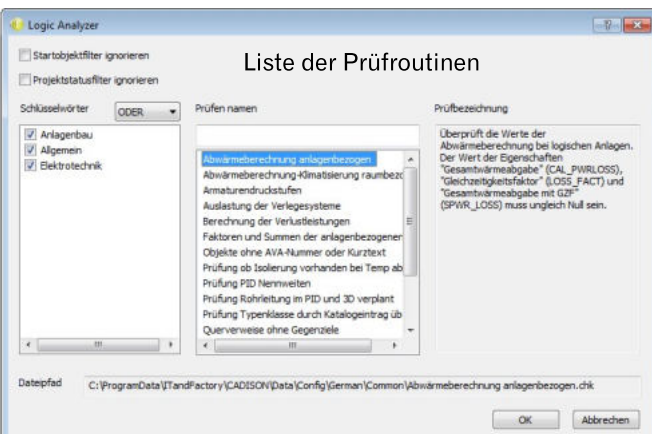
Logic Analyzer

Startobjektfilter ignorieren

Projektstatusfilter ignorieren

Liste der Prüfroutinen

Schlüsselwörter ODER

Anlagenbau
Allgemein
Elektrotechnik

Prüfen namen

Abwärmeberechnung anlagenbezogen
Abwärmeberechnung-Klimatisierung raumbezo
Armaturendruckstufen
Auslastung der Verlegesysteme
Berechnung der Verlustleistungen
Faktoren und Summen der anlagenbezogener
Objekte ohne AVA-Nummer oder Kurztext
Prüfung ob Isolierung vorhanden bei Temp ab
Prüfung PID Nennweiten
Prüfung Rohrleitung im PID und 3D verplant
Prüfung Typenklasse durch Katalogeintrag üb
Querverweise ohne Gegenziele

Prüfbezeichnung

Überprüft die Werte der Abwärmeberechnung bei logischen Anlagen. Der Wert der Eigenschaften "Gesamtwärmeabgabe" (CAL_PWRLOSS), "Gleichzeitigkeitsfaktor" (LOSS_FACT) und "Gesamtwärmeabgabe mit GZF" (SPWR_LOSS) muss ungleich Null sein.

Dateipfad C:\ProgramData\ITandFactory\CADISON\Data\Config\German\Common\Abwärmeberechnung anlagenbezogen.chk

OK Abbrechen